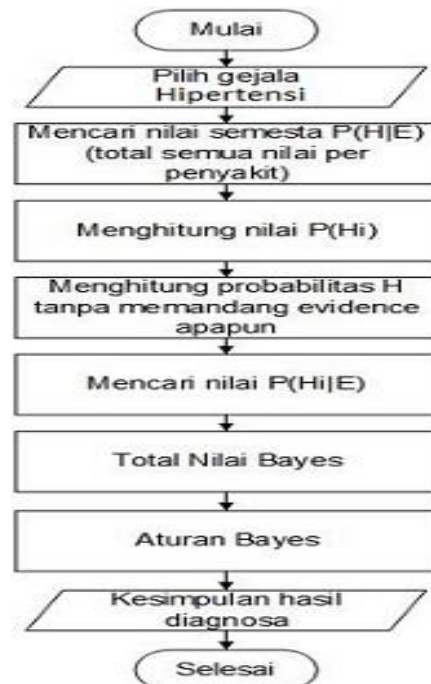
Mulai

Pilih gejala Hipertensi

Mencari nilai semesta P(H|E) (total semua nilai per penyakit)

Menghitung nilai P(Hi)

Menghitung probabilitas H tanpa memandang evidence apapun

Mencari nilai P(Hi|E)

Total Nilai Bayes

Aturan Bayes

Kesimpulan hasil diagnosa

Selesai